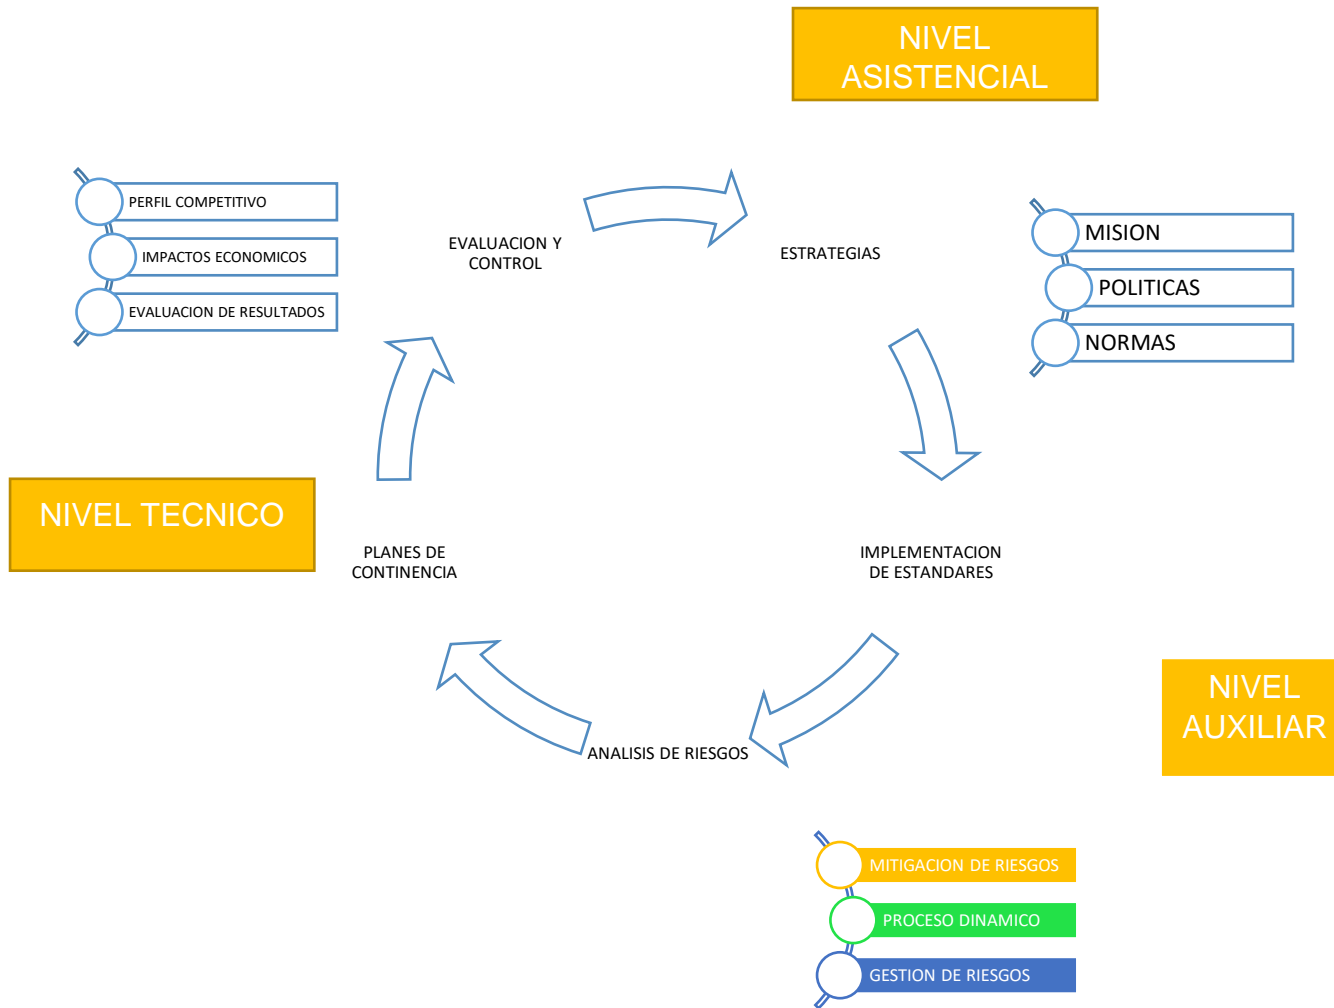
NIVEL ASISTENCIAL

PERFIL COMPETITIVO

IMPACTOS ECONOMICOS

EVALUACION DE RESULTADOS

EVALUACION Y CONTROL

ESTRATEGIAS

MISION

POLITICAS

NORMAS

NIVEL TECNICO

PLANES DE CONTINENCIA

IMPLEMENTACION DE ESTANDARES

NIVEL AUXILIAR

ANALISIS DE RIESGOS

MITIGACION DE RIESGOS

PROCESO DINAMICO

GESTION DE RIESGOS